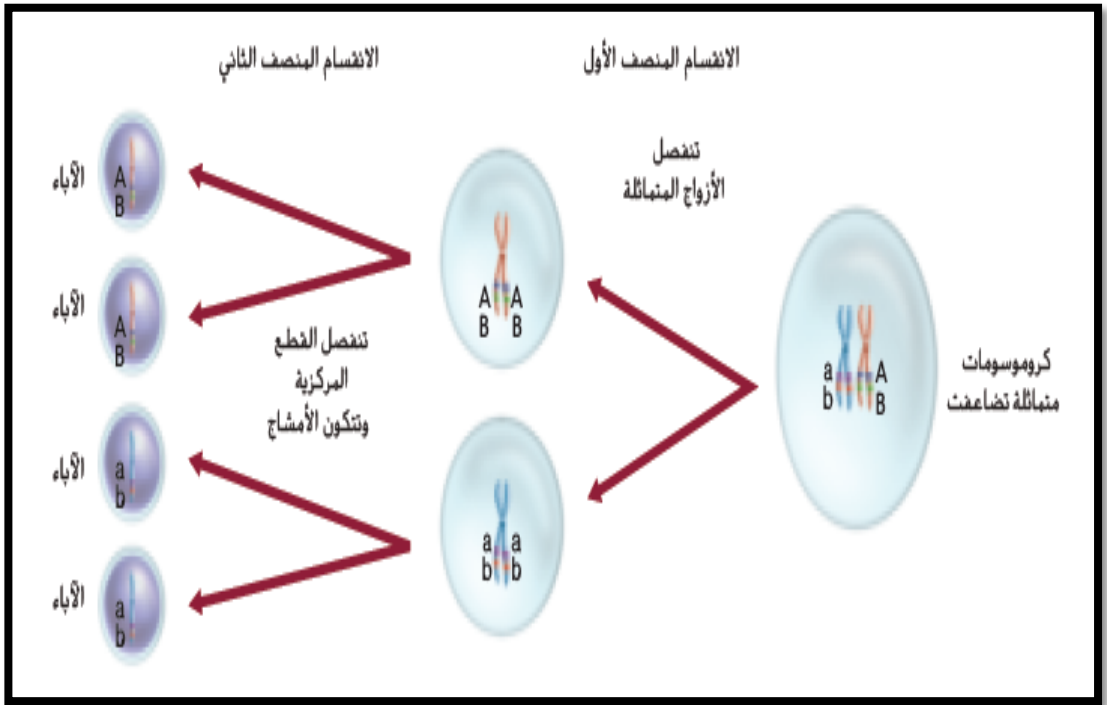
الانقسام المنصف الثاني

الانقسام المنصف الأول

تنفصل الأزواج المتماثلة

كروموسومات متماثلة تضاعفت

a b A B

A B A B

a b a b

تنفصل القطع المركزية وتتكون الأمشاج

A B الآباء

A B الآباء

a b الآباء

a b الآباء